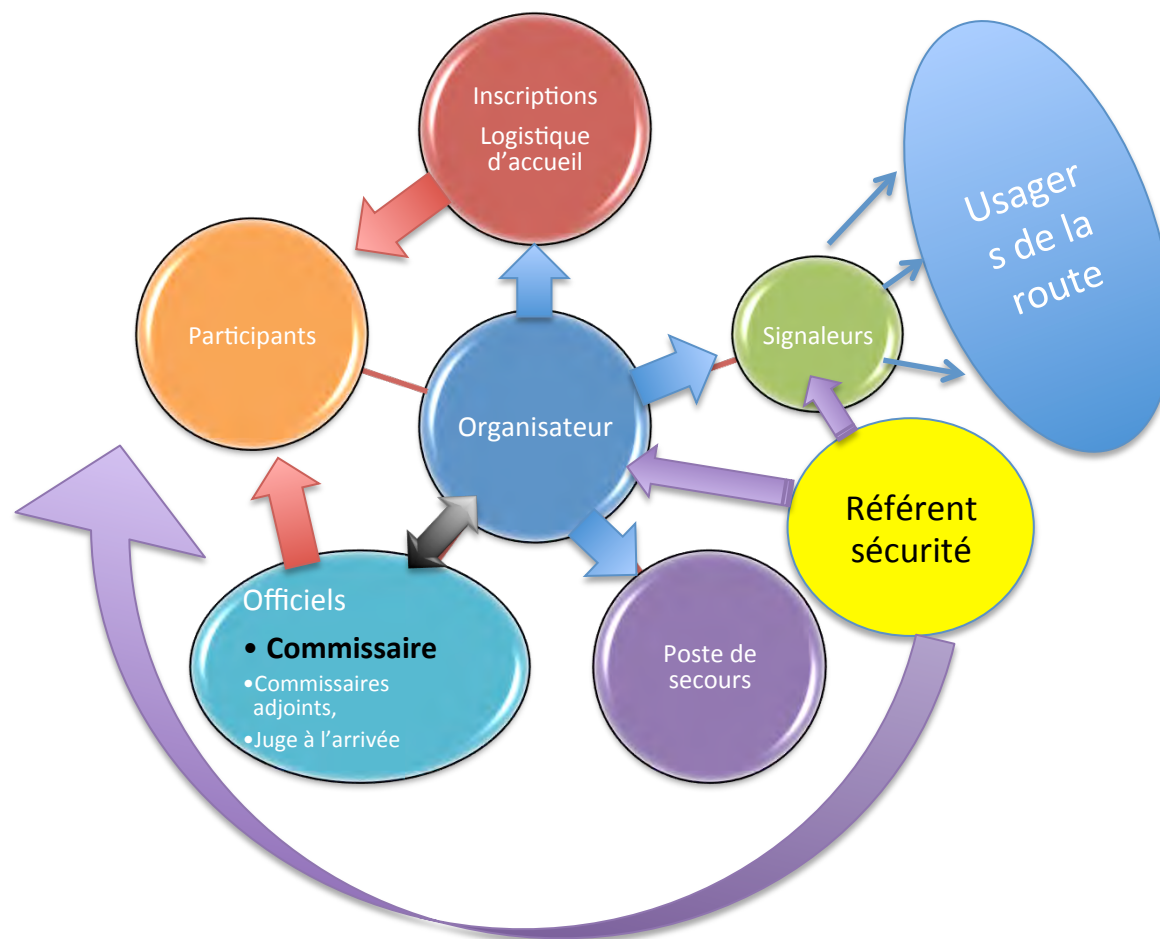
Inscriptions
Logistique d'accueil

Usager s de la route

Participants

Signaleurs

Organisateur

Référent sécurité

Officiels
• Commissaire
• Commissaires adjoints,
• Juge à l'arrivée

Poste de secours